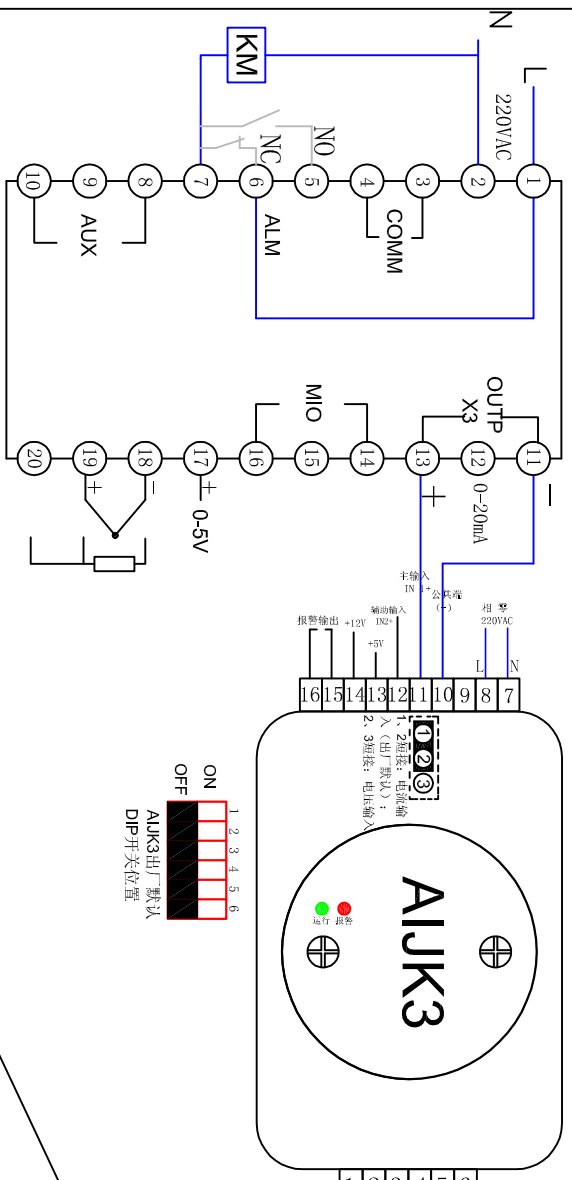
N
L
KM
220VAC
NO
NC
10 9 8 7 6 5 4 3 2 1
AUX
ALM
COMM
MIO
OUTP
X3
20 19 18 17 16 15 14 13 12 11
+ − + 0-5V
+ 0~20mA −
主输入 IN 1+
公共端 (−)
辅助输入 IN2+
+12V
+5V
报警输出
相 零 220VAC
L N
16 15 14 13 12 11 10 9 8 7
1 2 3
1、2短接：电流输入（出厂默认）；
2、3短接：电压输入
ON
OFF
1 2 3 4 5 6
AIJK3出厂默认
DIP开关位置
AIJK3
运行 报警